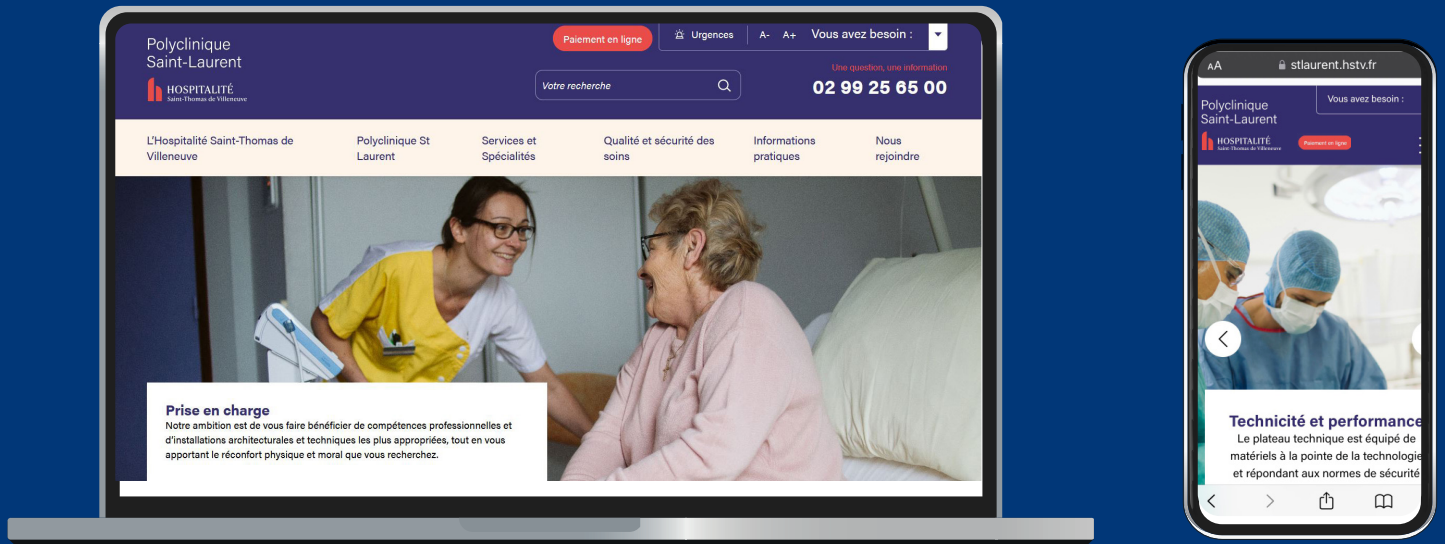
Polyclinique Saint-Laurent
HOSPITALITÉ
Saint-Thomas de Villeneuve

Paiement en ligne
Urgences
A- A+
Vous avez besoin :

Votre recherche

Une question, une information
02 99 25 65 00

L'Hospitalité Saint-Thomas de Villeneuve
Polyclinique St Laurent
Services et Spécialités
Qualité et sécurité des soins
Informations pratiques
Nous rejoindre

Prise en charge
Notre ambition est de vous faire bénéficier de compétences professionnelles et d'installations architecturales et techniques les plus appropriées, tout en vous apportant le réconfort physique et moral que vous recherchez.

AA
stlaurent.hstv.fr

Polyclinique Saint-Laurent
Vous avez besoin :
HOSPITALITÉ
Saint-Thomas de Villeneuve
Paiement en ligne

Technicité et performance
Le plateau technique est équipé de matériels à la pointe de la technologie et répondant aux normes de sécurité